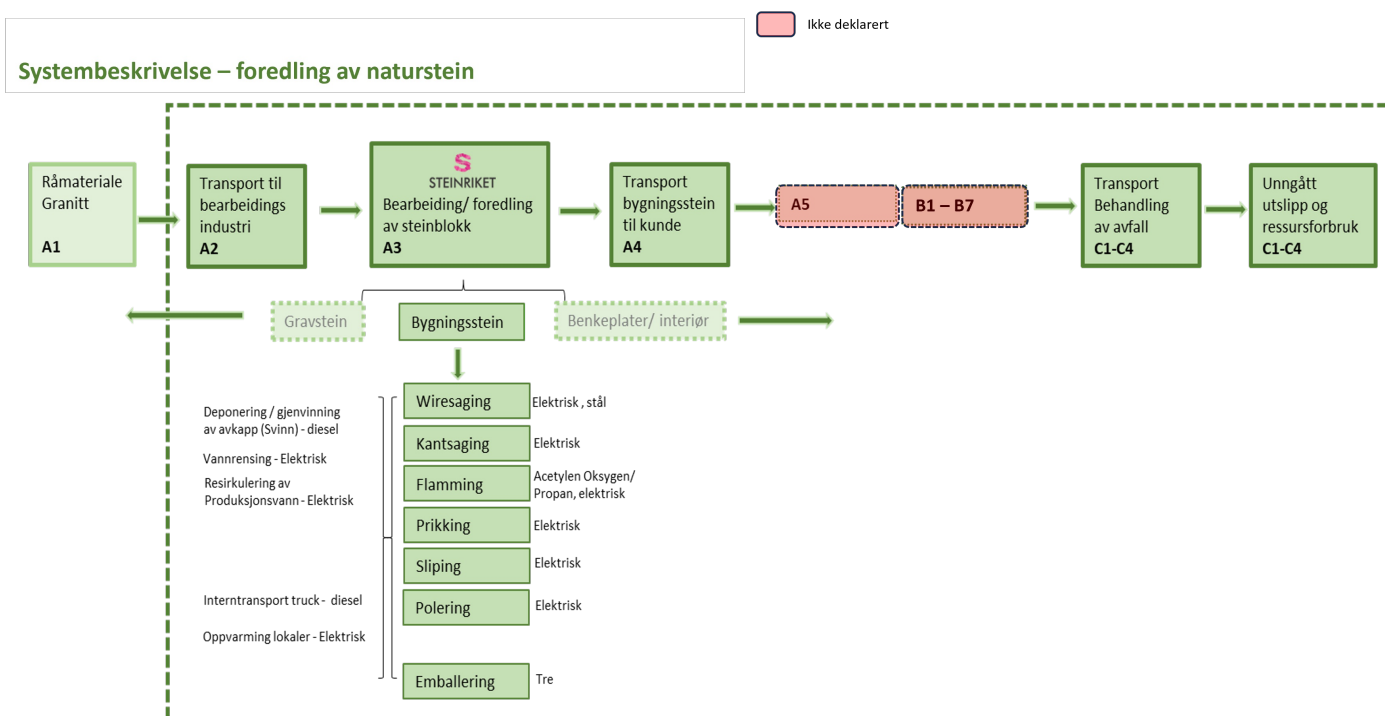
Ikke deklarert

Systembeskrivelse – foredling av naturstein

Råmateriale Granitt
A1

Transport til bearbeidings industri
A2

STEINRIKET
Bearbeiding/ foredling av steinblokk
A3

Transport bygningsstein til kunde
A4

A5

B1 – B7

Transport Behandling av avfall
C1-C4

Unngått utslipp og ressursforbruk
C1-C4

Gravstein

Bygningsstein

Benkeplater/ interiør

Deponering / gjenvinning av avkapp (Svinn) - diesel

Vannrensing - Elektrisk

Resirkulering av Produksjonsvann - Elektrisk

Interntransport truck - diesel

Oppvarming lokaler - Elektrisk

Wiresaging
Elektrisk , stål

Kantsaging
Elektrisk

Flamming
Acetylen Oksygen/ Propan, elektrisk

Prikking
Elektrisk

Sliping
Elektrisk

Polering
Elektrisk

Emballering
Tre